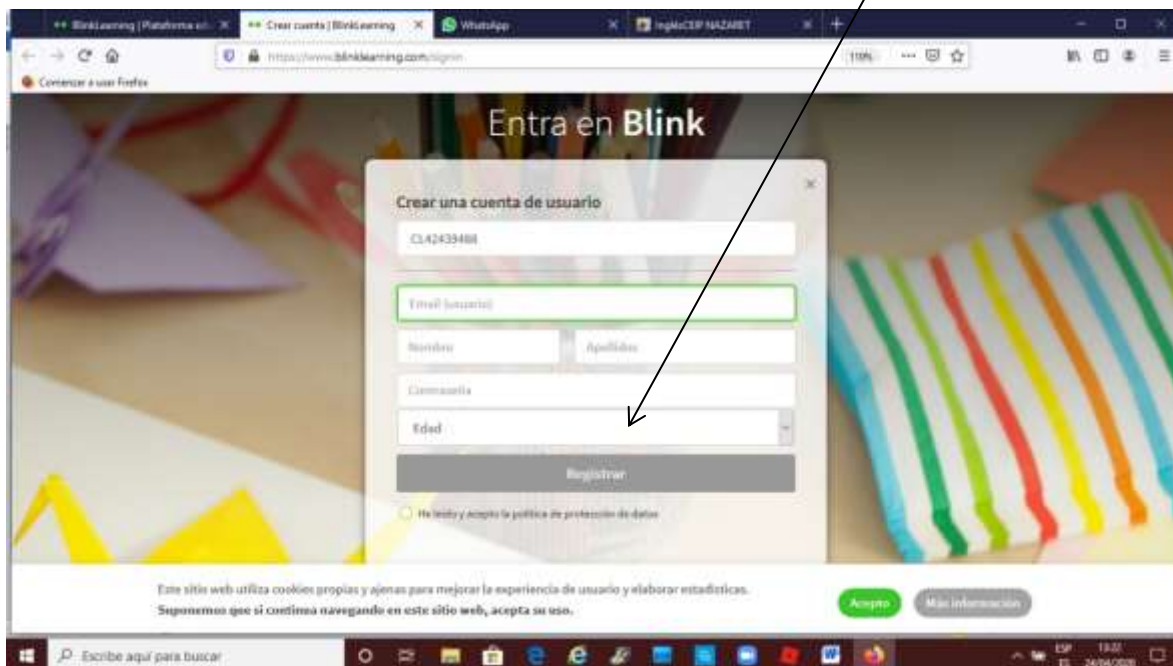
BlinkLearning | Plataforma ed... × Crear cuenta | BlinkLearning × WhatsApp × InglésCEP NAZARET ×

https://www.blinklearning.com/signin

110%

Comenzar a usar Firefox

Entra en Blink

Crear una cuenta de usuario

CL42439488

Email (usuario)

Nombre

Apellidos

Contraseña

Edad

Registrar

He leído y acepto la política de protección de datos

Este sitio web utiliza cookies propias y ajenas para mejorar la experiencia de usuario y elaborar estadísticas.
Suponemos que si continua navegando en este sitio web, acepta su uso.

Acepto

Más información

Escribe aquí para buscar

ESP

13:22
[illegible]